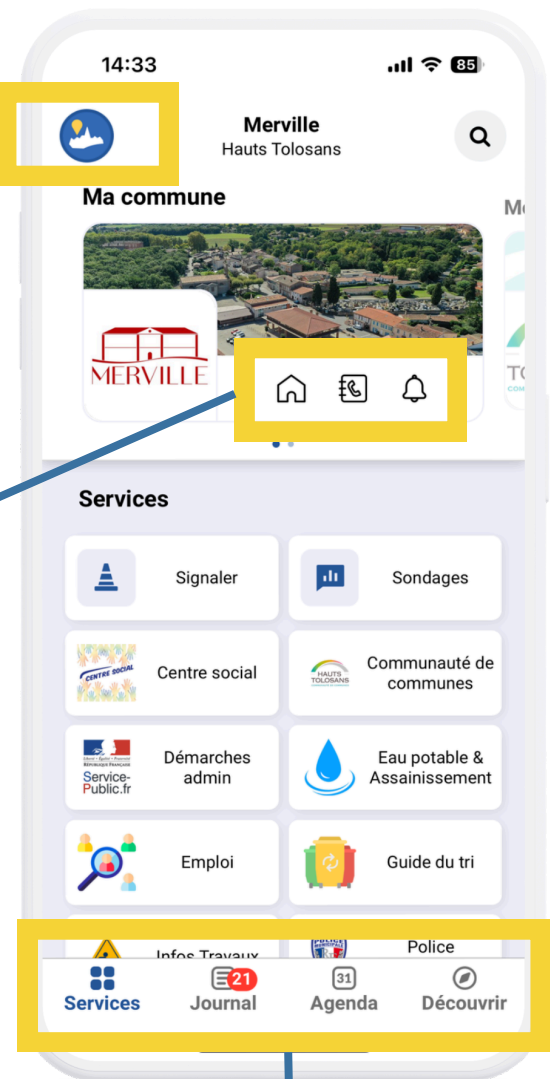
14:33

85

Merville
Hauts Tolosans

Ma commune

MERVILLE

Mo

TO

Services

Signaler

Sondages

CENTRE SOCIAL

Centre social

HAUTS TOLOSANS

Communauté de communes

Service-Public.fr

Démarches admin

Eau potable & Assainissement

Emploi

Guide du tri

Infos Travaux

Police

Services

21

Journal

31

Agenda

Découvrir